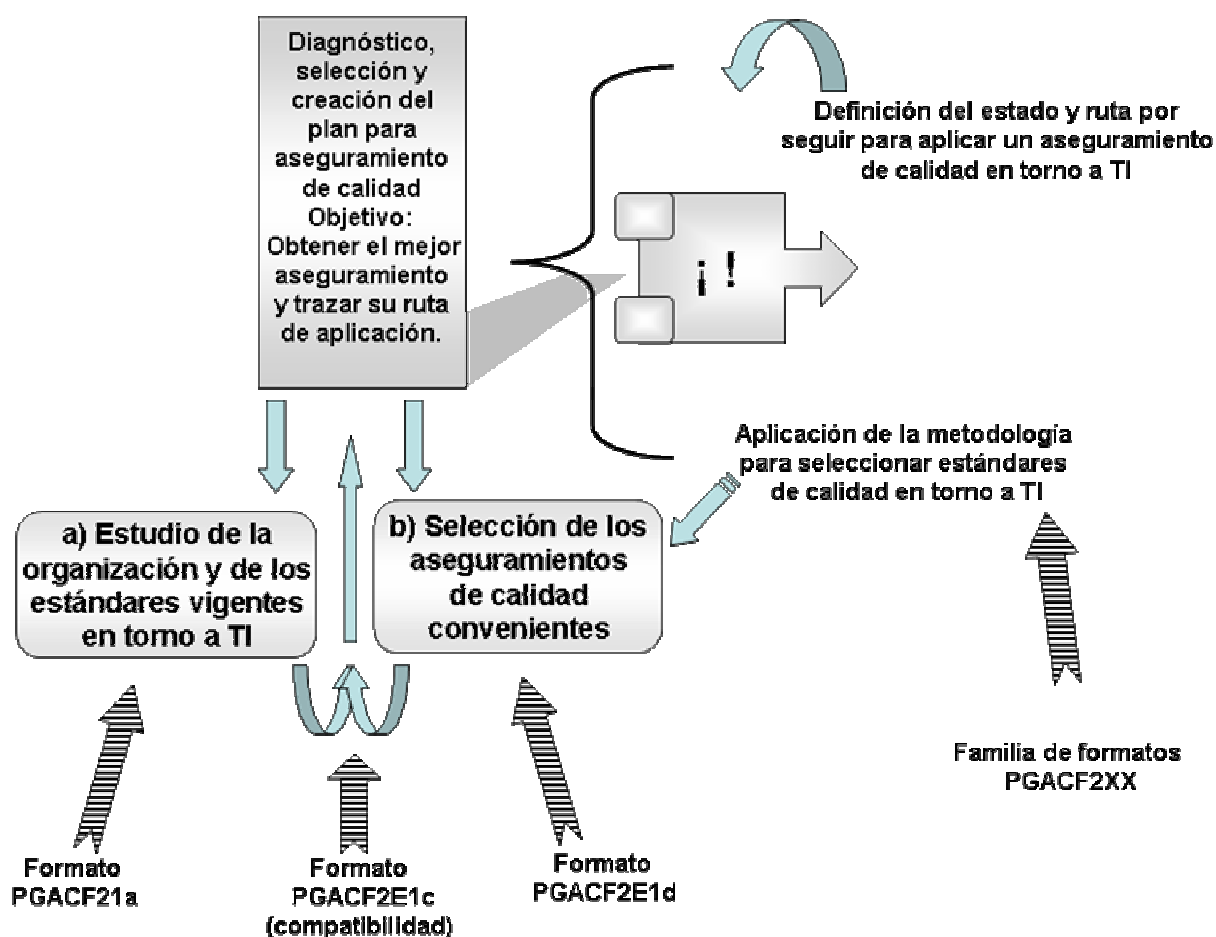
Diagnóstico, selección y creación del plan para aseguramiento de calidad
Objetivo: Obtener el mejor aseguramiento y trazar su ruta de aplicación.

Definición del estado y ruta por seguir para aplicar un aseguramiento de calidad en torno a TI

¡ !

Aplicación de la metodología para seleccionar estándares de calidad en torno a TI

a) Estudio de la organización y de los estándares vigentes en torno a TI

b) Selección de los aseguramientos de calidad convenientes

Familia de formatos PGACF2XX

Formato PGACF21a

Formato PGACF2E1c (compatibilidad)

Formato PGACF2E1d